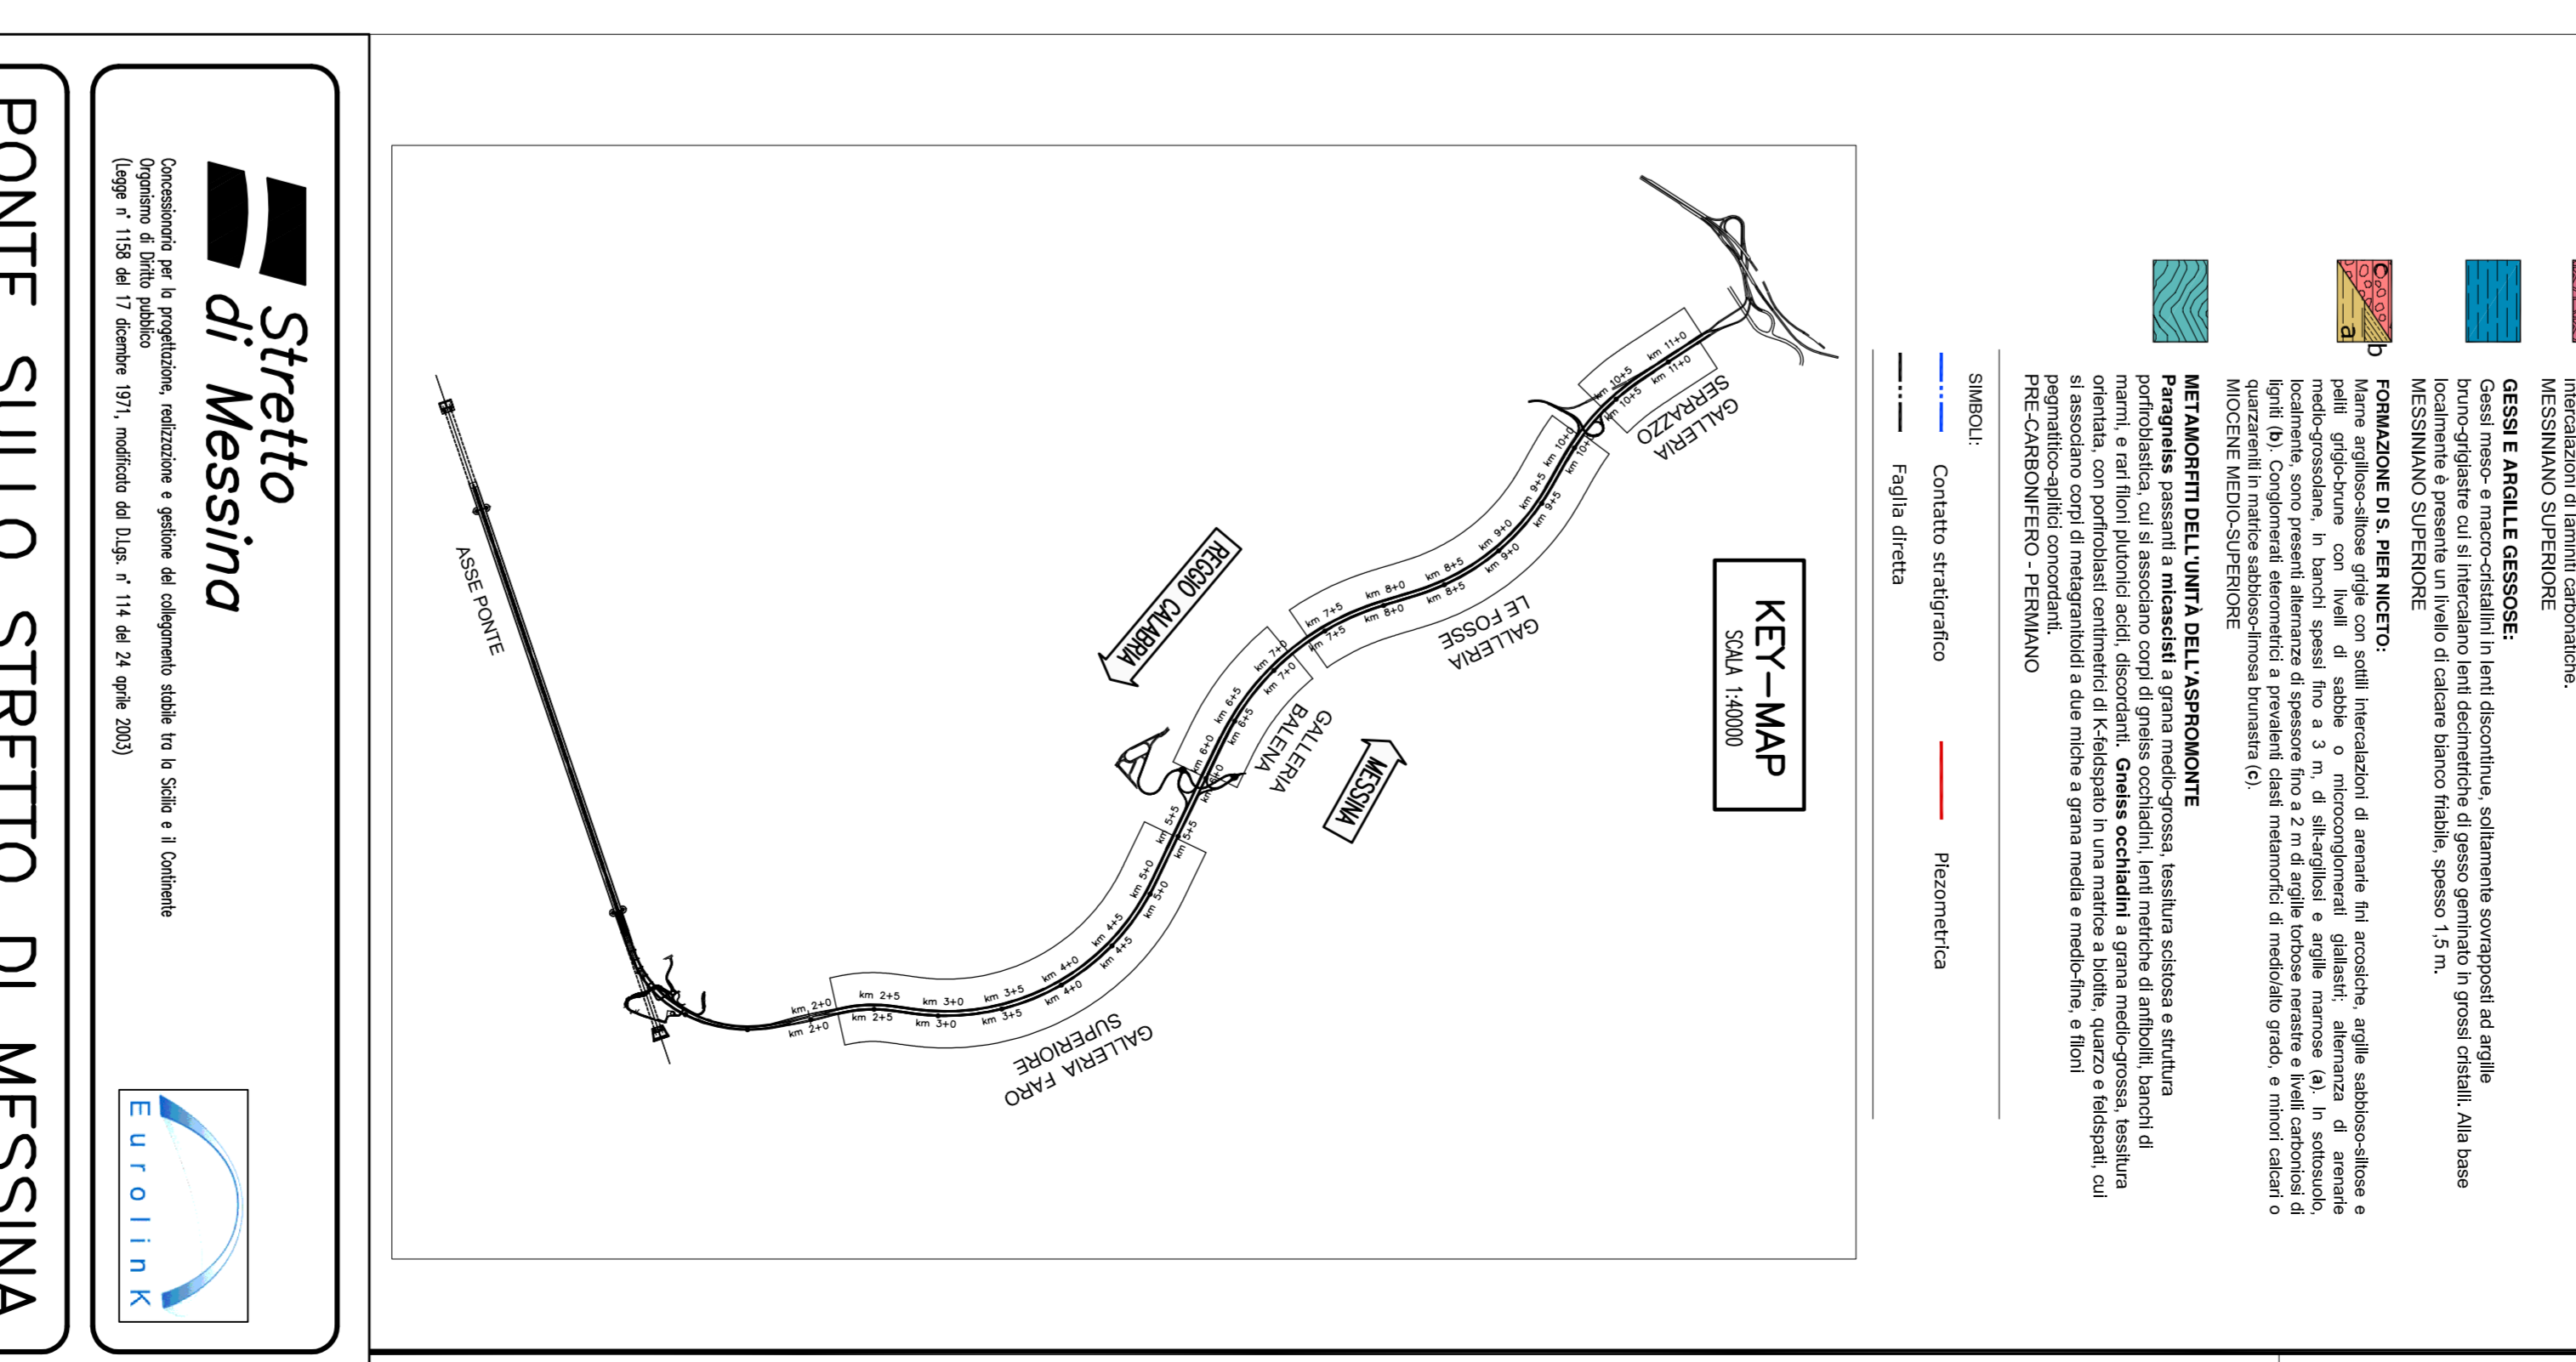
intercalazioni di laminiti carbonatiche.
MESSINIANO SUPERIORE

GESSI E ARGILLE GESSOSE:
Gessi meso- e macro-cristallini in lenti discontinue, soltamente sovrapposti ad argille bruno-grigiastre cui si intercalano lenti decimetriche di gesso geminato in grossi cristalli. Alla base localmente è presente un livello di calcare bianco friabile, spesso 1,5 m.
MESSINIANO SUPERIORE

FORMAZIONE DI S. PIER NICETO:
Marne argilloso-siltose grigie con sottili intercalazioni di arenarie fini arcosiche, argille sabbioso-siltose e peliti grigio-brune con livelli di sabbie o microconglomerati giallastri; alternanza di arenarie medio-grossolane, in banchi spessi fino a 3 m, di silt-argillosi e argille marnose (a). In sottosuolo, localmente, sono presenti alternanze di spessore fino a 2 m di argille torbose nerastre e livelli carboniosi di ligniti (b). Conglomerati eterometrici a prevalenti clasti metamorfici di medio/alto grado, e minori calcari o quarzareniti in matrice sabbioso-limosa brunastra (c).
MIOCENE MEDIO-SUPERIORE

c
b
a

METAMORFITI DELL'UNITÀ DELL'ASPROMONTE
Paragneiss passanti a micascisti a grana medio-grossa, tessitura scistosa e struttura porfiroblastica, cui si associano corpi di gneiss occhiadini, lenti metriche di anfiboliti, banchi di marmi, e rari filoni plutonici acidi, discordanti. Gneiss occhiadini a grana medio-grossa, tessitura orientata, con porfiroblasti centimetrici di K-feldspato in una matrice a biotite, quarzo e feldspati, cui si associano corpi di metagranitoidi a due miche a grana media e medio-fine, e filoni pegmatitico-aplitici concordanti.
PRE-CARBONIFERO - PERMIANO

SIMBOLI:
Contatto stratigrafico
Piezometrica
Faglia diretta

KEY–MAP
SCALA 1:40000

GALLERIA SERRAZZO
GALLERIA LE FOSSE
GALLERIA BALENA
GALLERIA FARO SUPERIORE
REGGIO CALABRIA
MESSINA
ASSE PONTE

km 11+0
km 11+0
km 10+5
km 10+5
km 10+0
km 10+0
km 9+5
km 9+5
km 9+0
km 9+0
km 8+5
km 8+5
km 8+0
km 8+0
km 7+5
km 7+5
km 7+0
km 7+0
km 6+5
km 6+5
km 6+0
km 6+0
km 5+5
km 5+5
km 5+0
km 5+0
km 4+5
km 4+5
km 4+0
km 4+0
km 3+5
km 3+5
km 3+0
km 3+0
km 2+5
km 2+5
km 2+0
km 2+0

Stretto di Messina
Concessionaria per la progettazione, realizzazione e gestione del collegamento stabile tra la Sicilia e il Continente
Organismo di Diritto pubblico
(Legge n° 1158 del 17 dicembre 1971, modificata dal D.Lgs. n° 114 del 24 aprile 2003)

Eurolink

PONTE SULLO STRETTO DI MESSINA